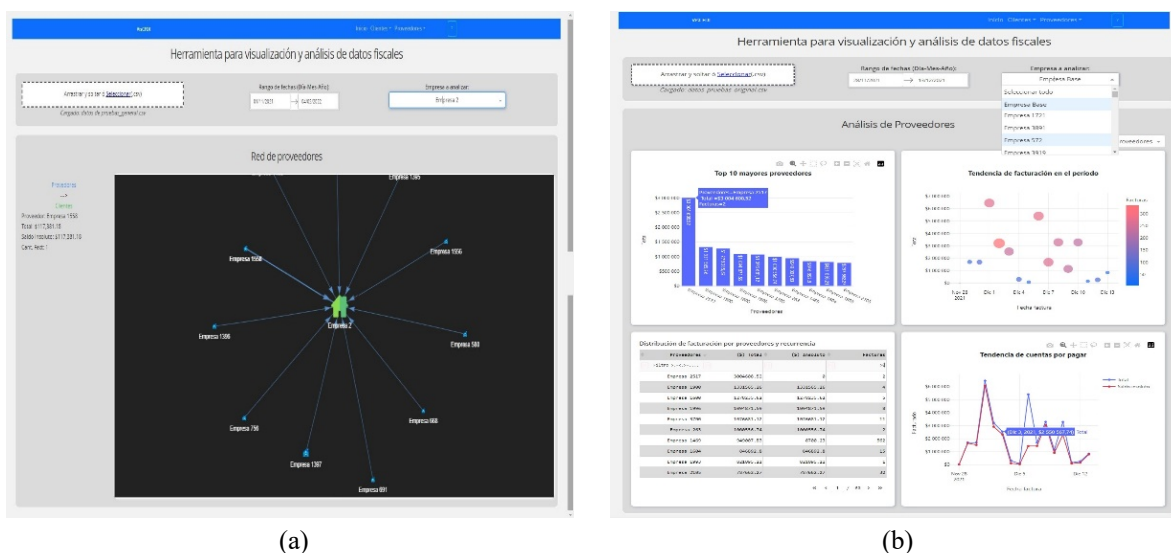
Herramienta para visualización y análisis de datos fiscales

Arrastrar y soltar ó Seleccionar(.csv)

Cargado datos de prueba_general.csv

Rango de fechas (Día-Mes-Año):

06/11/2021 → 06/03/2022

Empresa a analizar:

Empresa 2

Red de proveedores

Proveedor
--->
Cliente

Proveedor: Empresa 1556
Total: $117,301.18
Saldo insoluto: $117,301.18
Cant. Fact: 1

Empresa 1385

Empresa 1556

Empresa 1958

Empresa 2

Empresa 1386

Empresa 580

Empresa 756

Empresa 668

Empresa 1397

Empresa 691

(a)

Herramienta para visualización y análisis de datos fiscales

Arrastrar y soltar ó Seleccionar(.csv)

Cargado datos prueba_original.csv

Rango de fechas (Día-Mes-Año):

Empresa a analizar:

Empresa Base

Seleccionar todo
Empresa Base
Empresa 1221
Empresa 3891
Empresa 572
Empresa 3926

Análisis de Proveedores

Proveedores

Top 10 mayores proveedores

Tendencia de facturación en el período

Proveedores

Fecha factura

Distribución de facturación por proveedores y recurrencia

| Proveedores | Cfdi total | Cfdi insoluto | Facturas |
|---|---|---|---|
| Empresa 2517 | 3006606.53 | 0 | 2 |

Tendencia de cuentas por pagar

Fecha factura

(b)